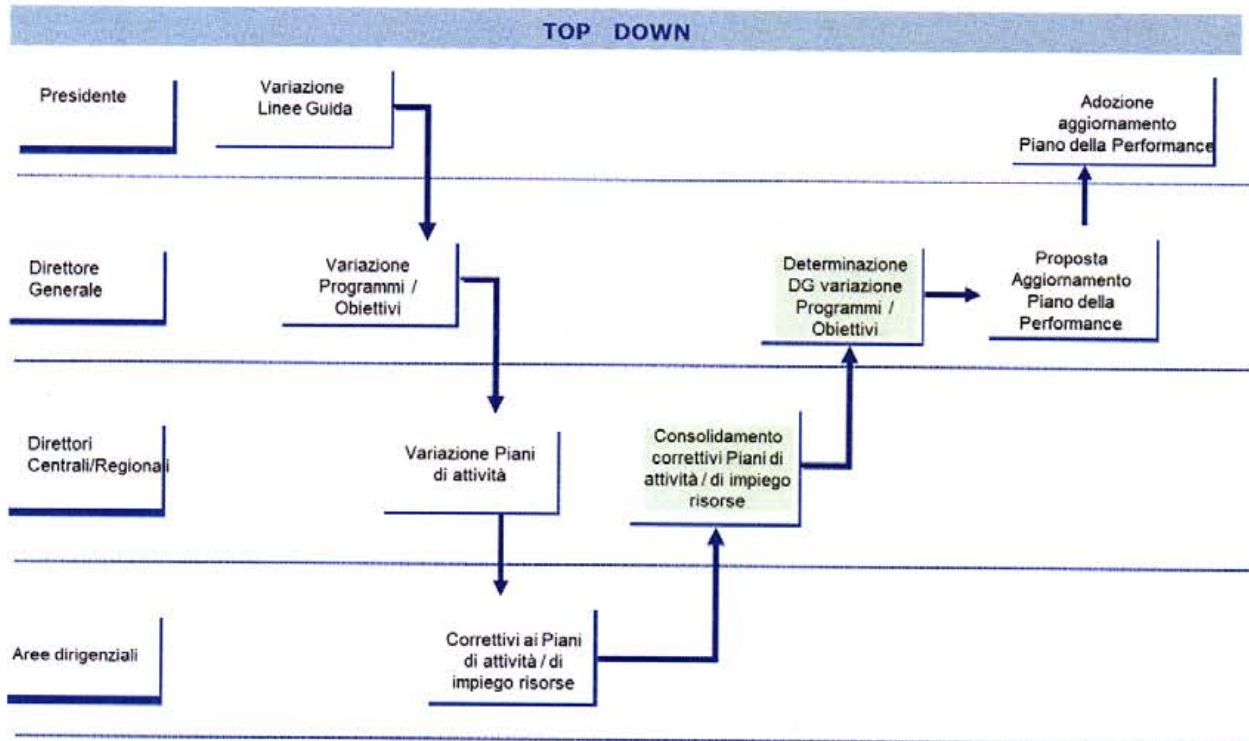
TOP DOWN

Presidente

Variazione Linee Guida

Adozione aggiornamento Piano della Performance

Direttore Generale

Variazione Programmi / Obiettivi

Determinazione DG variazione Programmi / Obiettivi

Proposta Aggiornamento Piano della Performance

Direttori Centrali/Regionali

Variazione Piani di attività

Consolidamento correttivi Piani di attività / di impiego risorse

Aree dirigenziali

Correttivi ai Piani di attività / di impiego risorse